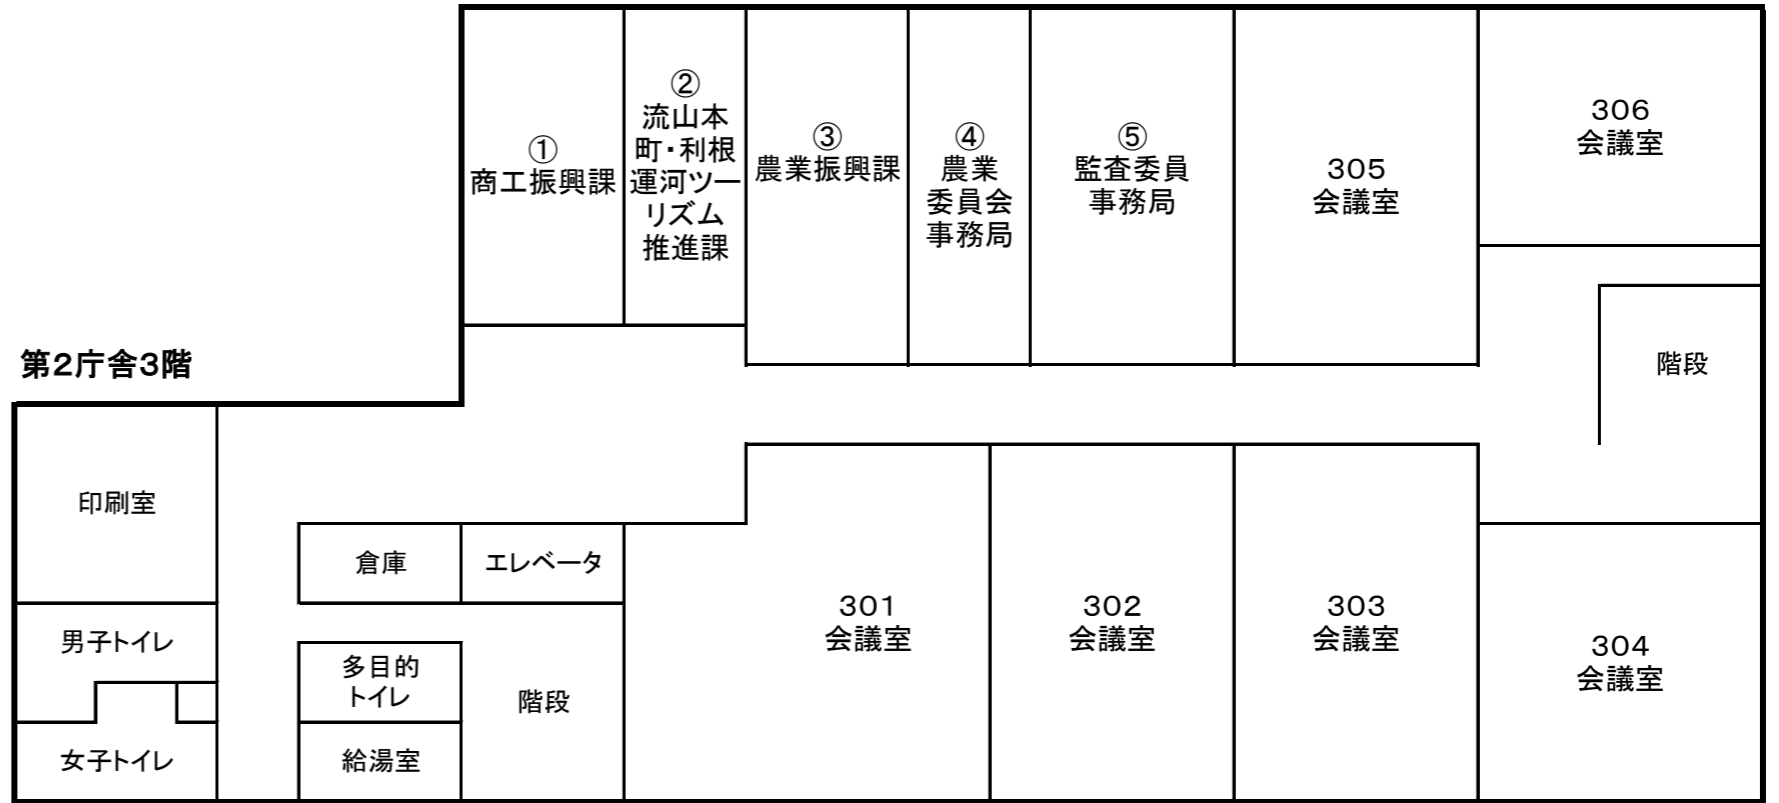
第2庁舎3階

①
商工振興課

②
流山本町・利根運河ツーリズム推進課

③
農業振興課

④
農業委員会事務局

⑤
監査委員事務局

305
会議室

306
会議室

階段

印刷室

倉庫

エレベータ

男子トイレ

多目的トイレ

階段

女子トイレ

給湯室

301
会議室

302
会議室

303
会議室

304
会議室